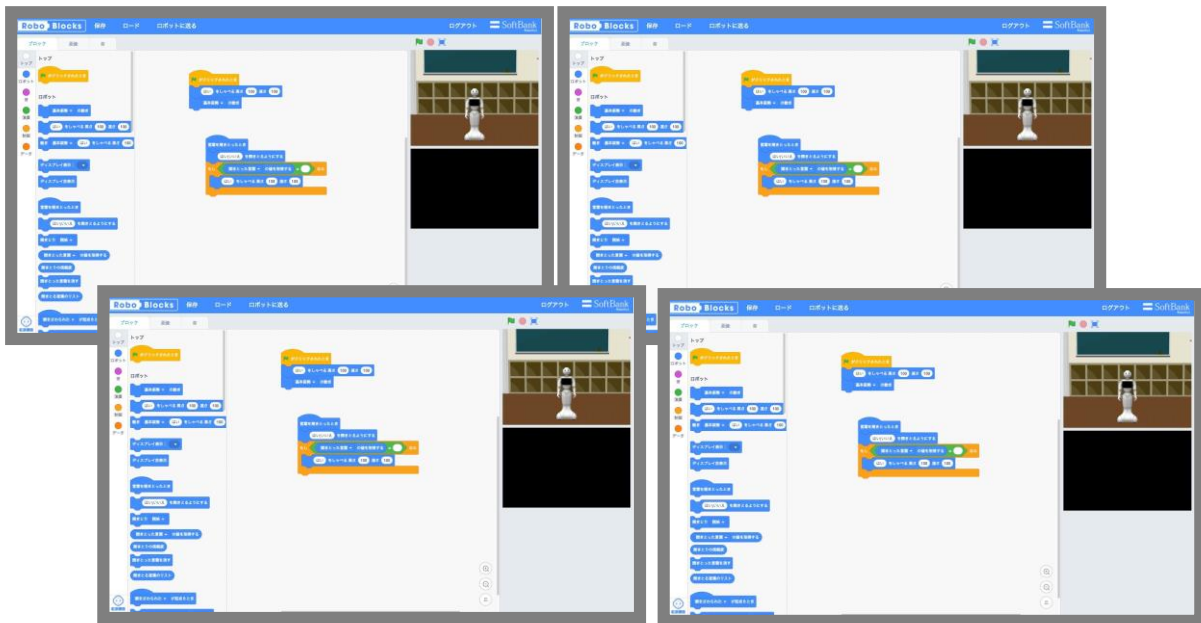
Robo Blocks 保存 ロード ロボットに送る ログアウト SoftBank

ブロック 画像 音

トップ
ロボット
ロボット

Robo Blocks 保存 ロード ロボットに送る ログアウト SoftBank

ブロック 画像 音

トップ
ロボット

Robo Blocks 保存 ロード ロボットに送る ログアウト SoftBank

ブロック 画像 音

トップ
ロボット
ロボット

Robo Blocks 保存 ロード ロボットに送る ログアウト SoftBank

ブロック 画像 音

トップ
ロボット